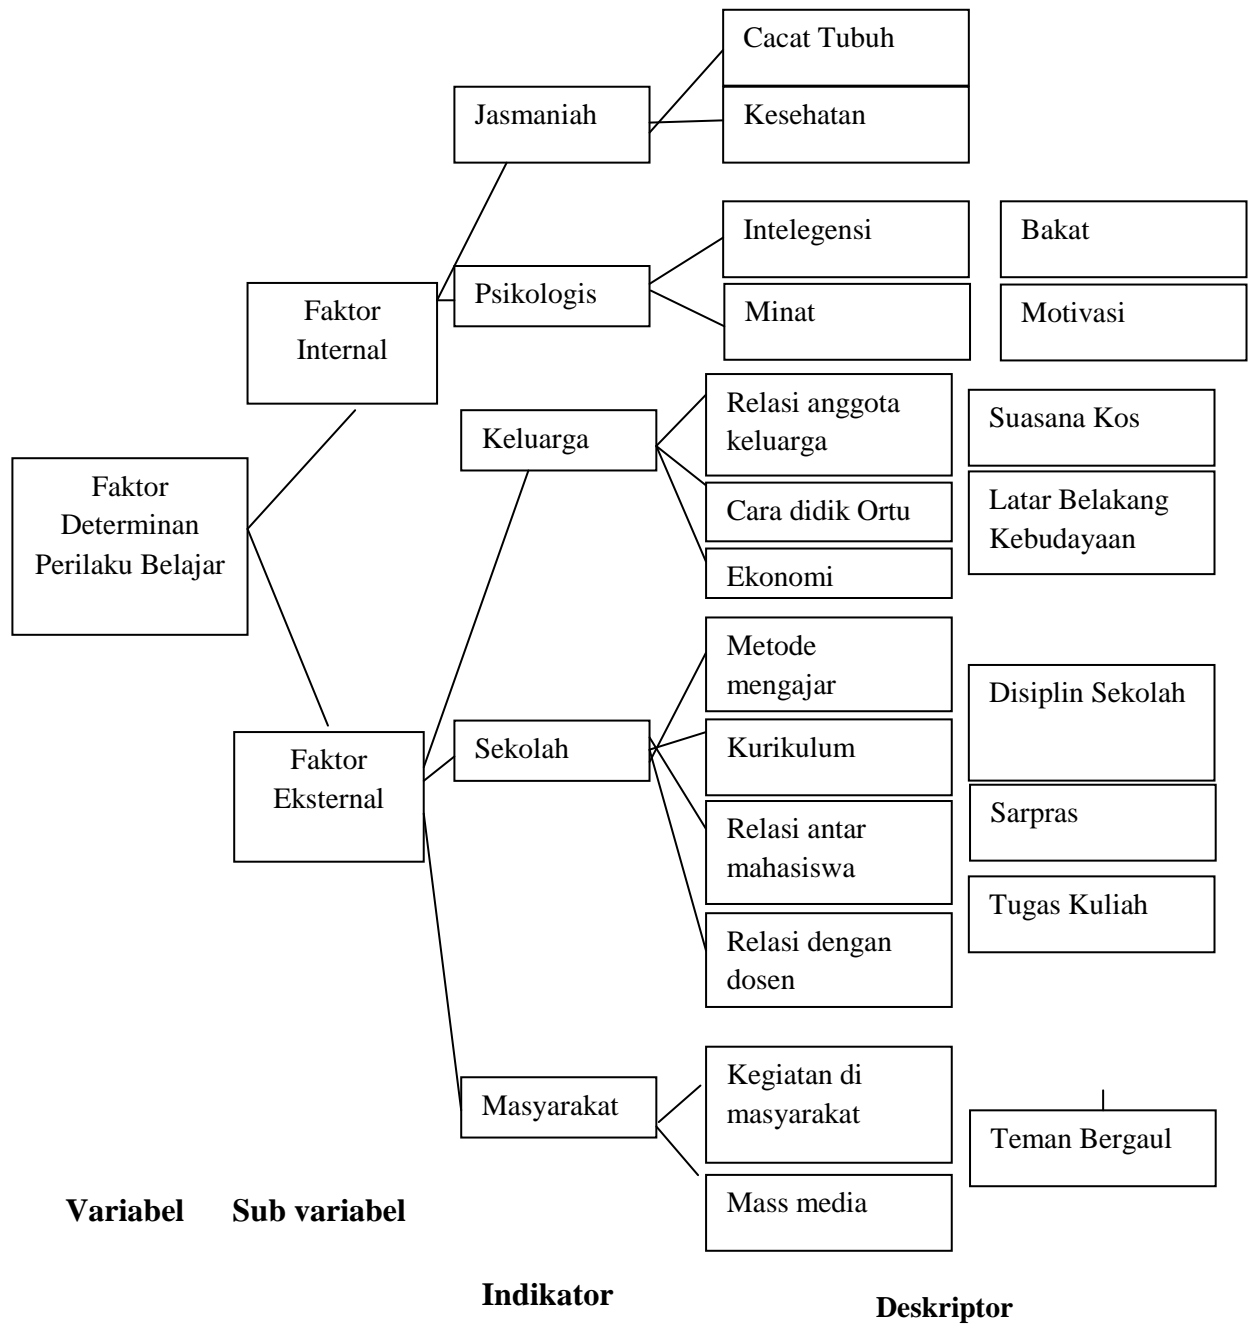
Faktor Determinan Perilaku Belajar

Faktor Internal

Jasmaniah

Cacat Tubuh

Kesehatan

Psikologis

Intelegensi

Bakat

Minat

Motivasi

Faktor Eksternal

Keluarga

Relasi anggota keluarga

Cara didik Ortu

Ekonomi

Suasana Kos

Latar Belakang Kebudayaan

Sekolah

Metode mengajar

Kurikulum

Relasi antar mahasiswa

Relasi dengan dosen

Disiplin Sekolah

Sarpras

Tugas Kuliah

Masyarakat

Kegiatan di masyarakat

Mass media

Teman Bergaul

Variabel Sub variabel

Indikator

Deskriptor